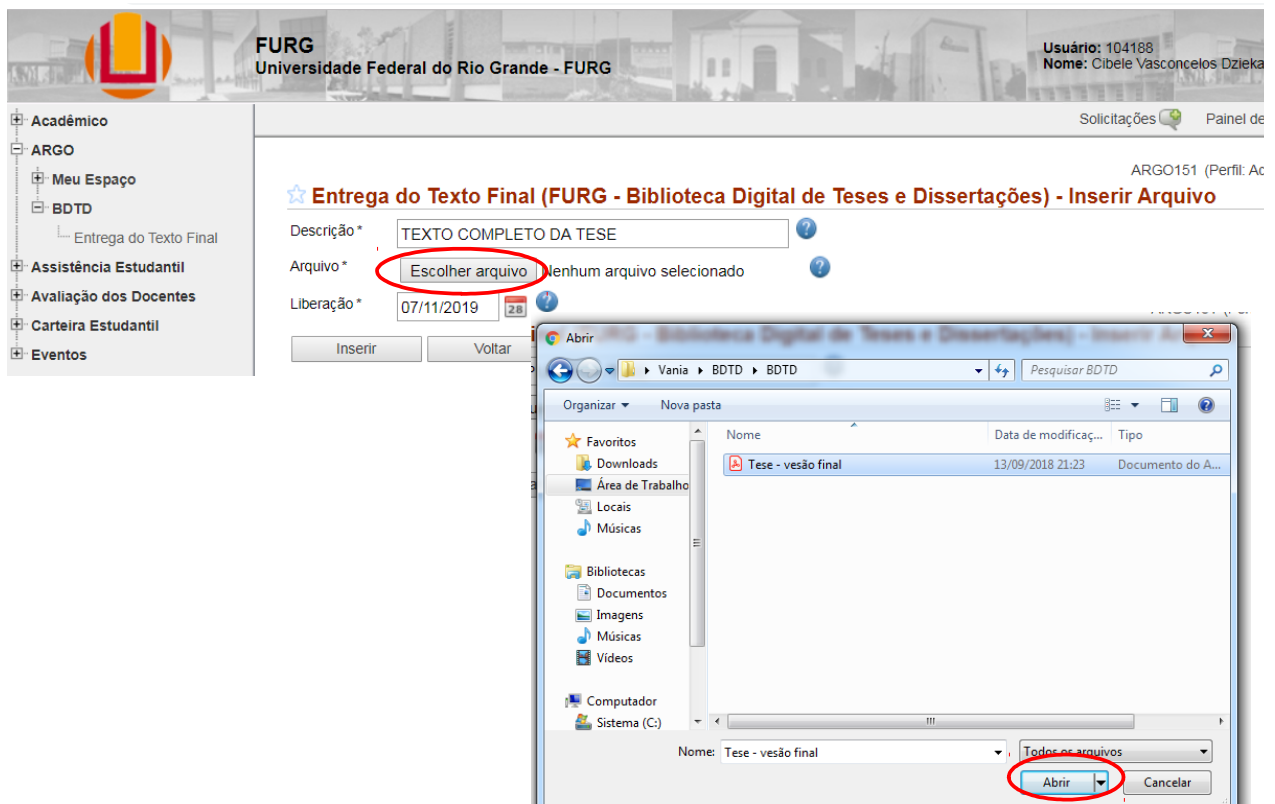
FURG
Universidade Federal do Rio Grande - FURG

Usuário: 104188
Nome: Cibele Vasconcelos Dzieka

Acadêmico
ARGO
Meu Espaço
BDTD
Entrega do Texto Final
Assistência Estudantil
Avaliação dos Docentes
Carteira Estudantil
Eventos

Solicitações
Painel de

ARGO151 (Perfil: Ac

Entrega do Texto Final (FURG - Biblioteca Digital de Teses e Dissertações) - Inserir Arquivo

Descrição * TEXTO COMPLETO DA TESE
Arquivo * Escolher arquivo Nenhum arquivo selecionado
Liberação * 07/11/2019

Inserir
Voltar

Abrir
Vania ▸ BDTD ▸ BDTD
Pesquisar BDTD
Organizar ▾
Nova pasta

Favoritos
Downloads
Área de Trabalho
Locais
Músicas
Bibliotecas
Documentos
Imagens
Músicas
Vídeos
Computador
Sistema (C:)

| Nome | Data de modificaç... | Tipo |
|---|---|---|
| Tese - vesão final | 13/09/2018 21:23 | Documento do A... |

Nome: Tese - vesão final
Todos os arquivos
Abrir
Cancelar